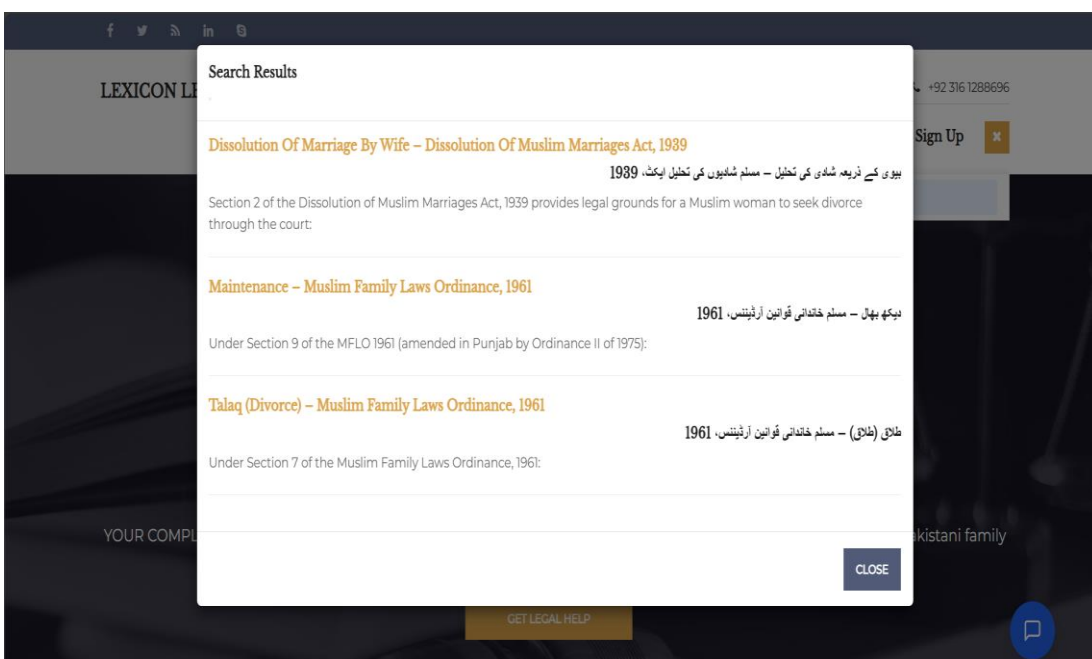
f in

LEXICON LE

+92 316 1288696

Sign Up ×

Search Results

Dissolution Of Marriage By Wife – Dissolution Of Muslim Marriages Act, 1939

بیوی کے ذریعہ شادی کی تحلیل – مسلم شادیوں کی تحلیل ایکٹ، 1939

Section 2 of the Dissolution of Muslim Marriages Act, 1939 provides legal grounds for a Muslim woman to seek divorce through the court:

Maintenance – Muslim Family Laws Ordinance, 1961

دیکھ بھال – مسلم خاندانی قوانین آرڈیننس، 1961

Under Section 9 of the MFLO 1961 (amended in Punjab by Ordinance II of 1975):

Talaq (Divorce) – Muslim Family Laws Ordinance, 1961

طلاق (طلاق) – مسلم خاندانی قوانین آرڈیننس، 1961

Under Section 7 of the Muslim Family Laws Ordinance, 1961:

CLOSE

YOUR COMPL

kistani family

GET LEGAL HELP